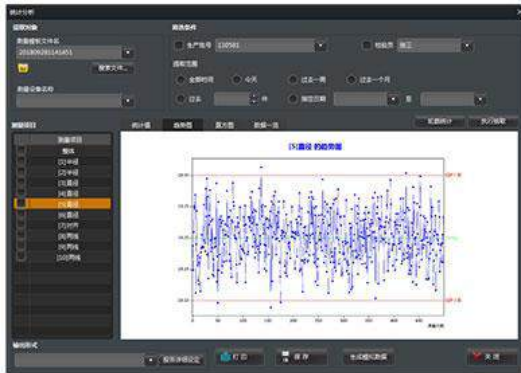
统计分析

提取对象
测量模板文件名
20180928141451
搜索文件...
测量设备名称

筛选条件
生产批号 150581
检验员 施工
提取范围
全部时间
今天
过去一周
过去一个月
过去
件
指定日期
至

测量项目
测量项目
整体
[1]半径
[2]半径
[3]直径
[4]直径
[5]直径
[6]直径
[7]长度
[8]周线
[9]周线
[10]周线

统计值
趋势图
直方图
数据一览
汇总统计
执行提取

[5]直径 的趋势图

USL
LSL
测量次数

输出形式
报表详细设定
打印
保存
生成模拟数据
关闭